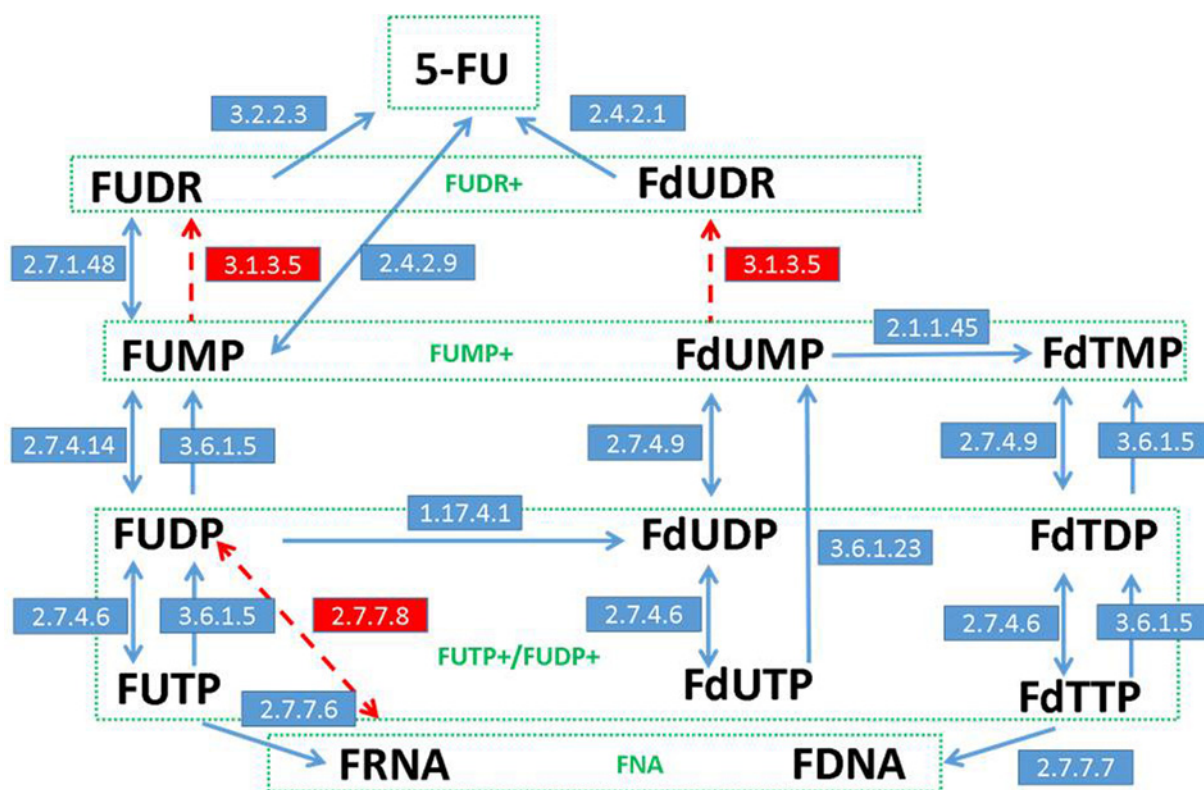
5-FU

3.2.2.3

2.4.2.1

FUDR

FUDR+

FdUDR

2.7.1.48

3.1.3.5

2.4.2.9

3.1.3.5

2.1.1.45

FUMP

FUMP+

FdUMP

FdTMP

2.7.4.14

3.6.1.5

2.7.4.9

2.7.4.9

3.6.1.5

1.17.4.1

FUDP

FdUDP

3.6.1.23

FdTDP

2.7.4.6

3.6.1.5

2.7.7.8

2.7.4.6

2.7.4.6

3.6.1.5

FUTP+/FUDP+

FUTP

2.7.7.6

FdUTP

FdTTP

FRNA

FNA

FDNA

2.7.7.7